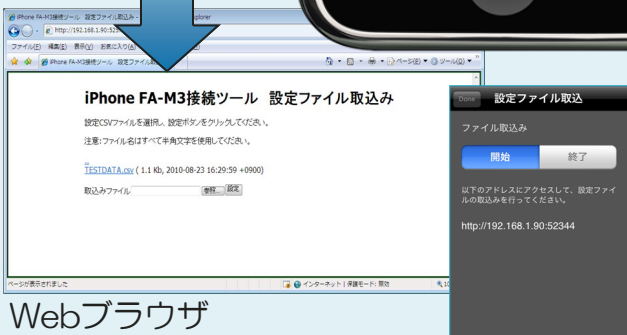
iPhone FA-M3接続ツール 設定ファイル取込み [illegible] plorer

http://192.168.1.90:52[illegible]

ファイル(F) 編集(E) 表示(V) お気に入り(A) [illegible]

iPhone FA-M3接続ツール 設定ファイル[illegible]

ページ(P) ツール(O)

iPhone FA-M3接続ツール 設定ファイル取込み

設定CSVファイルを選択し、設定ボタンをクリックしてください。

注意:ファイル名はすべて半角文字を使用してください。

TESTDATA.csv ( 1.1 Kb, 2010-08-23 16:29:59 +0900)

取込みファイル 参照... 設定

ページが表示されました

インターネット | 保護モード: 無効

Webブラウザ

Done 設定ファイル取込

ファイル取込み

開始 終了

以下のアドレスにアクセスして、設定ファイルの取込みを行ってください。

http://192.168.1.90:52344